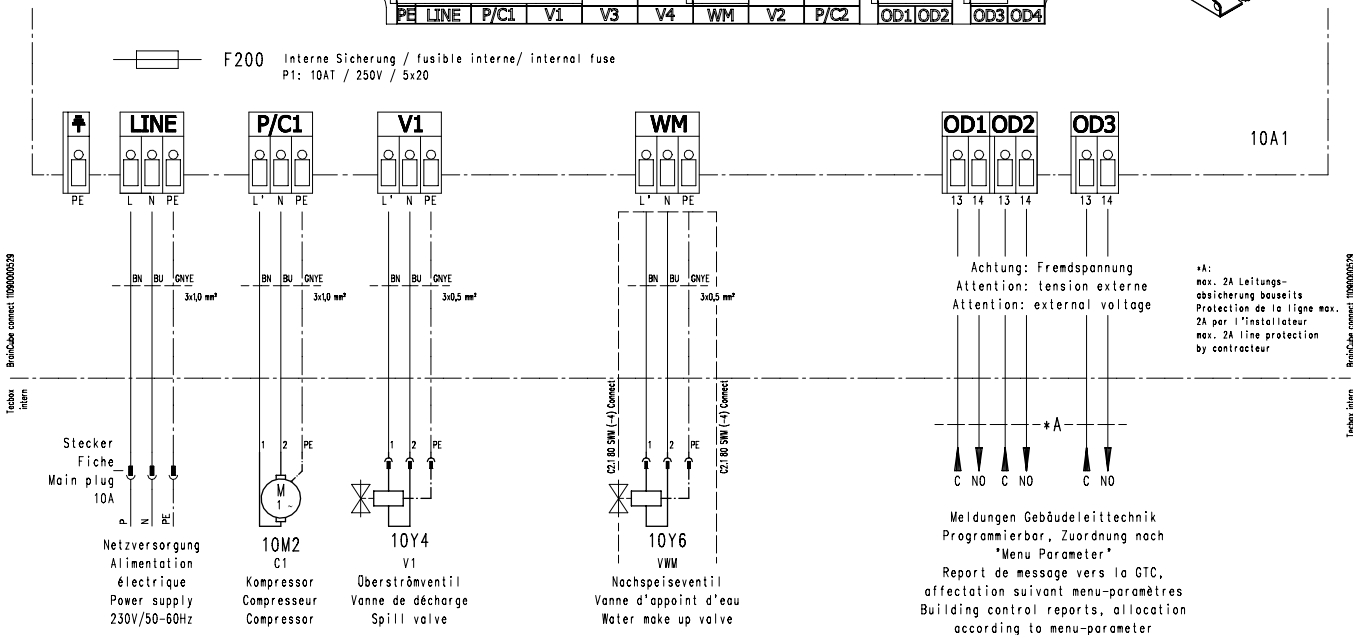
| PE | LINE | P/C1 | V1 | V3 | V4 | WM | V2 | P/C2 |
|---|---|---|---|---|---|---|---|---|

| OD1 | OD2 |
|---|---|

| OD3 | OD4 |
|---|---|

F200 Interne Sicherung / fusible interne/ internal fuse
P1: 10AT / 250V / 5x20

LINE P/C1 V1 WM OD1 OD2 OD3

10A1

PE L N PE L' N PE L' N PE L' N PE 13 14 13 14 13 14

BN BU GNYE 3x1,0 mm²
BN BU GNYE 3x1,0 mm²
BN BU GNYE 3x0,5 mm²
BN BU GNYE 3x0,5 mm²

Achtung: Fremdspannung
Attention: tension externe
Attention: external voltage

*A:
max. 2A Leitungsabsicherung bauseits
Protection de la ligne max. 2A par l'installateur
max. 2A line protection by contracteur

BrainCube connect 11090000529
Techbox intern
BrainCube connect 11090000529
Techbox intern

C2.1 80 SWW (-4) Connect
C2.1 80 SWW (-4) Connect

Stecker
Fiche
Main plug
10A

P N PE

1 2 PE
M 1 ~
1 2 PE
1 2 PE

*A

C NO C NO C NO

Netzversorgung
Alimentation
électrique
Power supply
230V/50-60Hz

10M2
C1
Kompressor
Compresseur
Compressor

10Y4
V1
Oberströmventil
Vanne de décharge
Spill valve

10Y6
VWM
Nachspeiseventil
Vanne d'appoint d'eau
Water make up valve

Meldungen Gebäudeleittechnik
Programmierbar, Zuordnung nach
"Menu Parameter"
Report de message vers la GTC,
affectation suivant menu-paramètres
Building control reports, allocation
according to menu-parameter